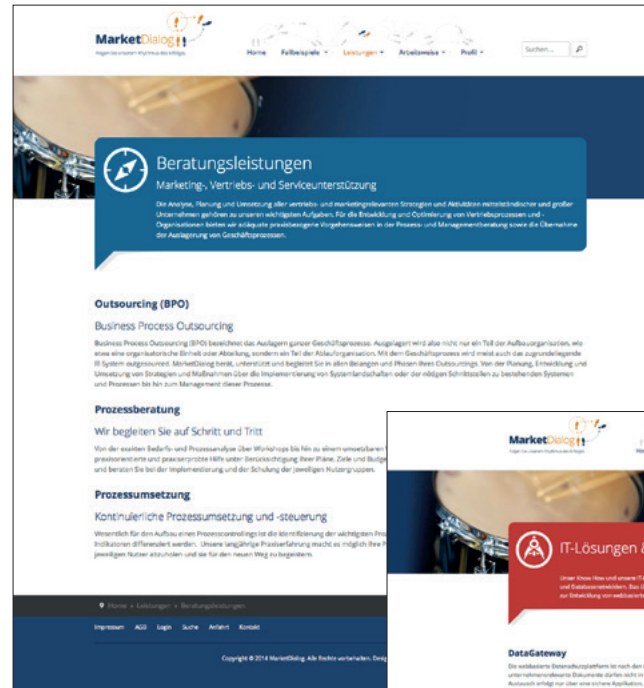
MarketDialog
Fragen Sie unseren Rhythmus des Erfolgs.

Home Fallbeispiele Lösungen Arbeitsweise Profil

Suchen...

Beratungsleistungen
Marketing-, Vertriebs- und Serviceunterstützung

Die Analyse, Planung und Umsetzung aller vertriebs- und marketingrelevanten Strategien und Aktivitäten mittelständischer und großer Unternehmen gehören zu unseren wichtigsten Aufgaben. Für die Entwicklung und Optimierung von Vertriebsprozessen und -Organisationen bieten wir adäquate praxisbezogene Vorgehensweisen in der Prozess- und Managementberatung sowie die Übernahme der Auslagerung von Geschäftsprozessen.

Outsourcing (BPO)
Business Process Outsourcing

Business Process Outsourcing (BPO) bezeichnet das Auslagern ganzer Geschäftsprozesse. Ausgelagert wird also nicht nur ein Teil der Aufbauorganisation, also etwa eine organisatorische Einheit oder Abteilung, sondern ein Teil der Ablauforganisation. Mit dem Geschäftsprozess wird meist auch das zugrundeliegende IT-System outgesourced. MarketDialog berät, unterstützt und begleitet Sie in allen Belangen und Phasen Ihres Outsourcings. Von der Planung, Entwicklung und Umsetzung von Strategien und Maßnahmen über die Implementierung von Systemlandschaften oder der nötigen Schnittstellen zu bestehenden Systemen und Prozessen bis hin zum Management dieser Prozesse.

Prozessberatung
Wir begleiten Sie auf Schritt und Tritt

Von der exakten Bedarfs- und Prozessanalyse über Workshops bis hin zu einem umsetzbaren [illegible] praxisorientierte und praxiserprobte Hilfe unter Berücksichtigung Ihrer Pläne, Ziele und Budge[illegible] und beraten Sie bei der Implementierung und der Schulung der jeweiligen Nutzergruppen.

Prozessumsetzung
Kontinuierliche Prozessumsetzung und -steuerung

Wesentlich für den Aufbau eines Prozesscontrollings ist die Identifizierung der wichtigsten Pro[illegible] Indikatoren differenziert werden. Unsere langjährige Praxiserfahrung macht es möglich Ihre P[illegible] jeweiligen Nutzer abzustimmen und sie für den neuen Weg zu begeistern.

Home » Leistungen » Beratungsleistungen

Impressum AGB Login Suche Anfahrt Kontakt

Copyright © 2014 MarketDialog. Alle Rechte vorbehalten. Desig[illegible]

MarketDialog
Fragen Sie unseren Rhythmus des Erfolgs.

Ho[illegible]

IT-Lösungen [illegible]

Unser Know How und unsere IT-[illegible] und Datenbankentwicklern. Das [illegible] zur Entwicklung von webbasiert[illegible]

DataGateway

Die webbasierte Datenaustauschplattform ist nach den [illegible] unternehmensrelevante Dokumente dürfen nicht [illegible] Austausch erfolgt nur über eine sichere Applikation. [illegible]